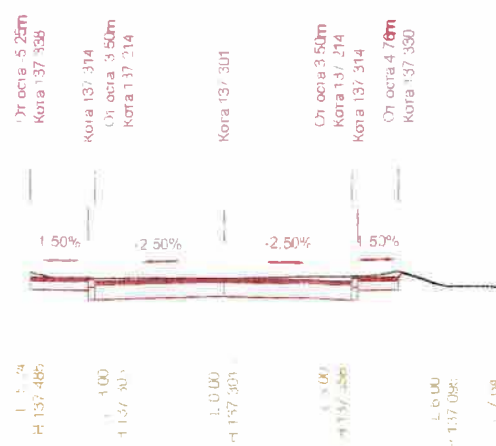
От оста -5.25m
Кота 137.338

Кота 137.314

От оста -3.50m
Кота 137.214

Кота 137.301

От оста 3.50m
Кота 137.214

Кота 137.314

От оста 4.70m
Кота 137.330

1.50%

-2.50%

-2.50%

1.50%

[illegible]
H 137.485

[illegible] 4.00
H 137.301

L 0.00
H 137.301

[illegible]
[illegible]

L 6.00
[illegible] 137.098

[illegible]